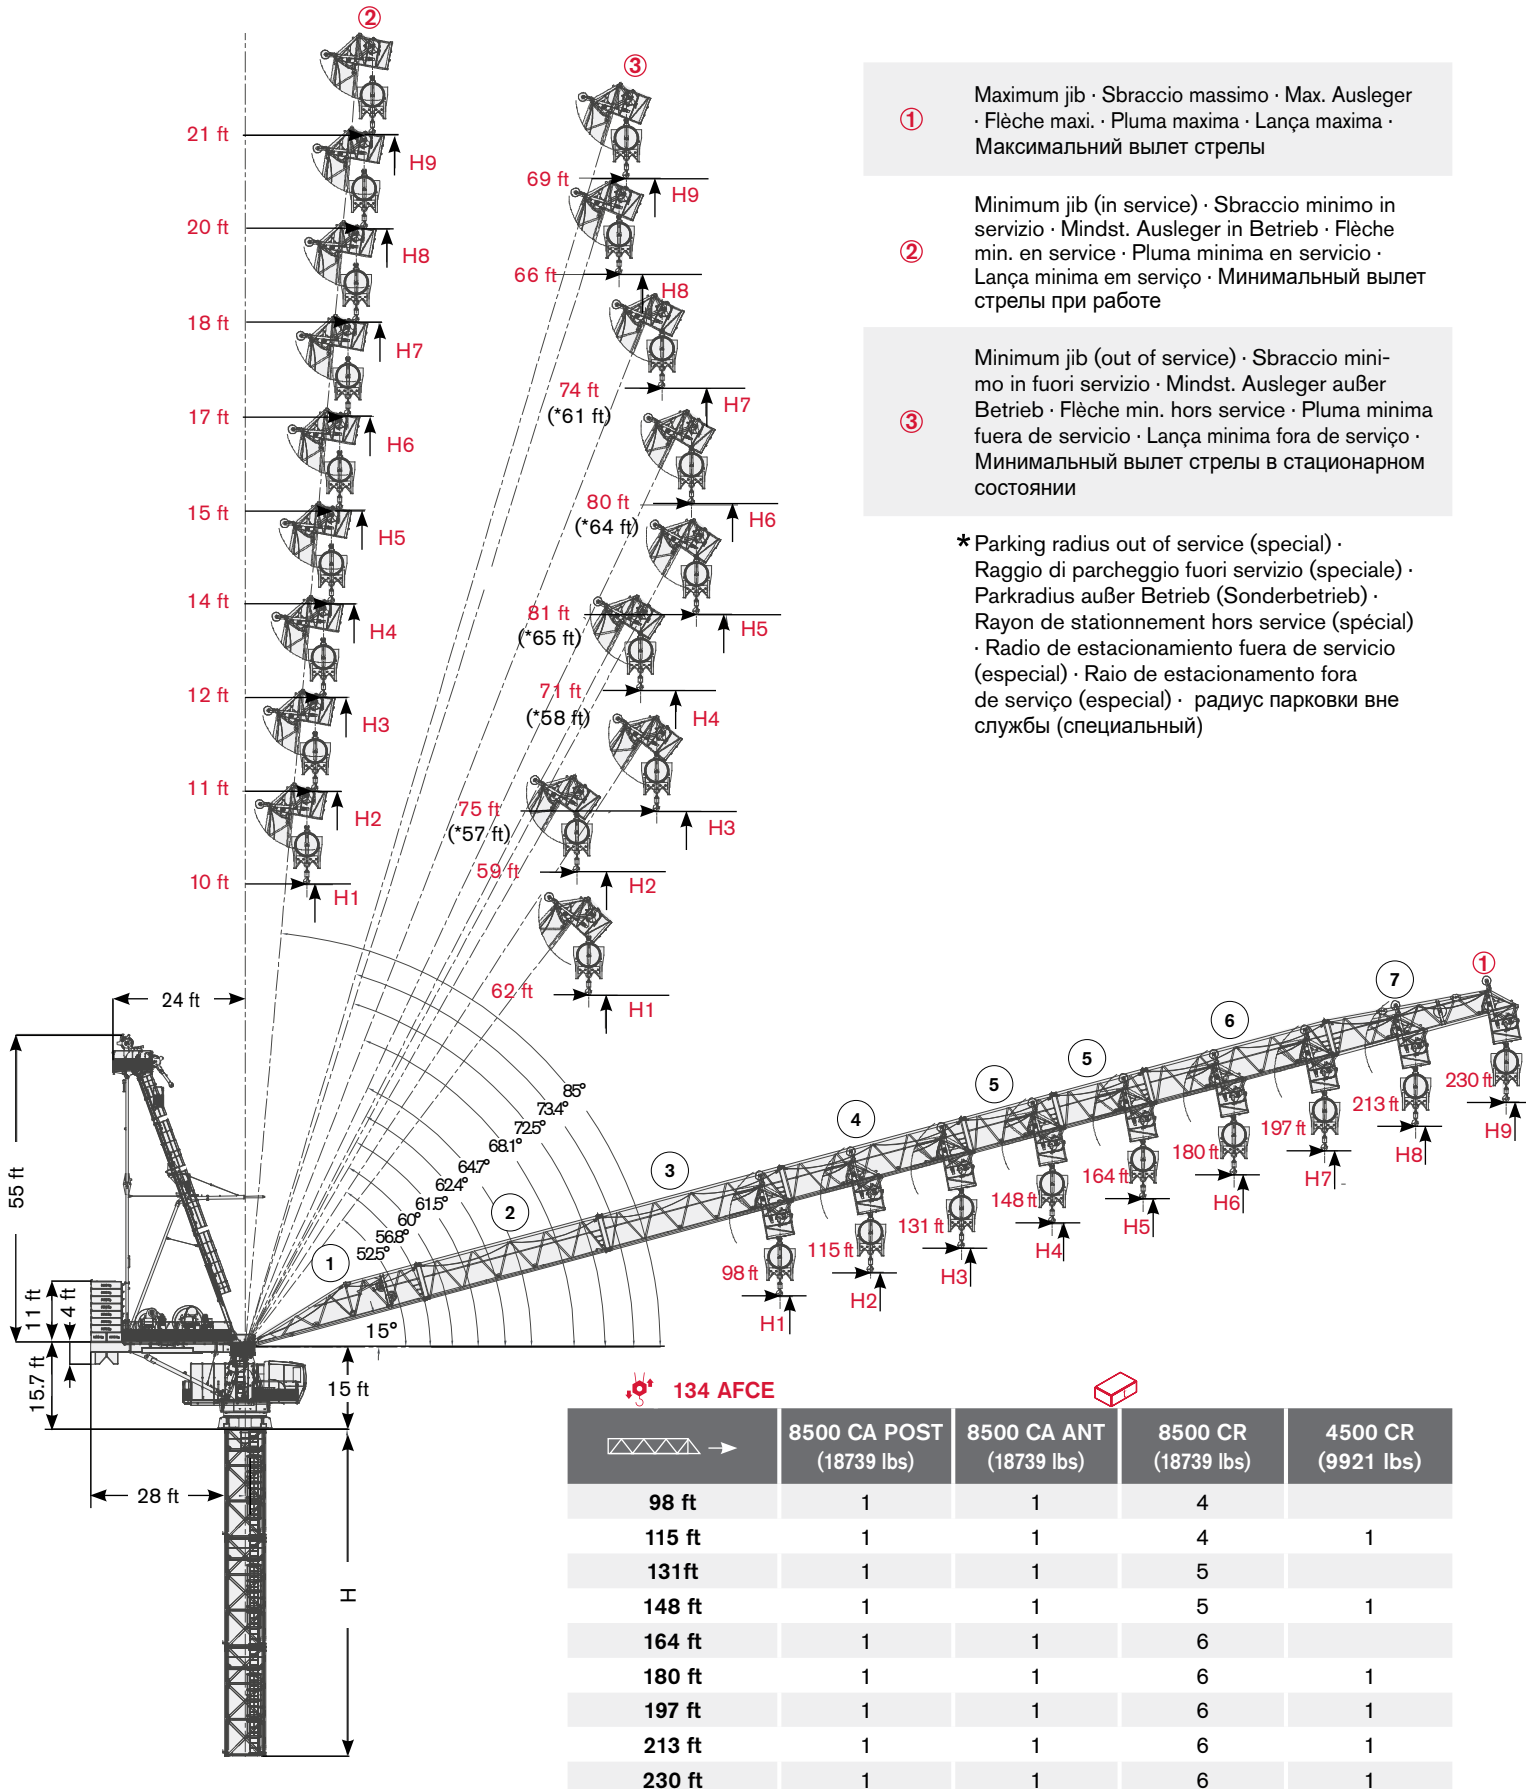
②

21 ft H9
20 ft H8
18 ft H7
17 ft H6
15 ft H5
14 ft H4
12 ft H3
11 ft H2
10 ft H1

③

69 ft H9
66 ft H8
74 ft (*61 ft) H7
80 ft (*64 ft) H6
81 ft (*65 ft) H5
71 ft (*58 ft) H4
75 ft (*57 ft) H3
59 ft H2
62 ft H1

① Maximum jib · Sbraccio massimo · Max. Ausleger · Flèche maxi. · Pluma maxima · Lança maxima · Максимальный вылет стрелы

② Minimum jib (in service) · Sbraccio minimo in servizio · Mindst. Ausleger in Betrieb · Flèche min. en service · Pluma minima en servicio · Lança minima em serviço · Минимальный вылет стрелы при работе

③ Minimum jib (out of service) · Sbraccio minimo in fuori servizio · Mindst. Ausleger außer Betrieb · Flèche min. hors service · Pluma minima fuera de servicio · Lança minima fora de serviço · Минимальный вылет стрелы в стационарном состоянии

* Parking radius out of service (special) · Raggio di parcheggio fuori servizio (speciale) · Parkradius außer Betrieb (Sonderbetrieb) · Rayon de stationnement hors service (spécial) · Radio de estacionamiento fuera de servicio (especial) · Raio de estacionamento fora de serviço (especial) · радиус парковки вне службы (специальный)

24 ft
55 ft
11 ft
4 ft
15.7 ft
28 ft
15 ft
H
85°
73.4°
72.5°
68.1°
64.7°
62.4°
61.5°
60°
56.8°
52.5°
15°
1 2 3 4 5 5 6 7 ①

98 ft H1
115 ft H2
131 ft H3
148 ft H4
164 ft H5
180 ft H6
197 ft H7
213 ft H8
230 ft H9

134 AFCE

| | 8500 CA POST (18739 lbs) | 8500 CA ANT (18739 lbs) | 8500 CR (18739 lbs) | 4500 CR (9921 lbs) |
|---|---|---|---|---|
| 98 ft | 1 | 1 | 4 | |
| 115 ft | 1 | 1 | 4 | 1 |
| 131ft | 1 | 1 | 5 | |
| 148 ft | 1 | 1 | 5 | 1 |
| 164 ft | 1 | 1 | 6 | |
| 180 ft | 1 | 1 | 6 | 1 |
| 197 ft | 1 | 1 | 6 | 1 |
| 213 ft | 1 | 1 | 6 | 1 |
| 230 ft | 1 | 1 | 6 | 1 |